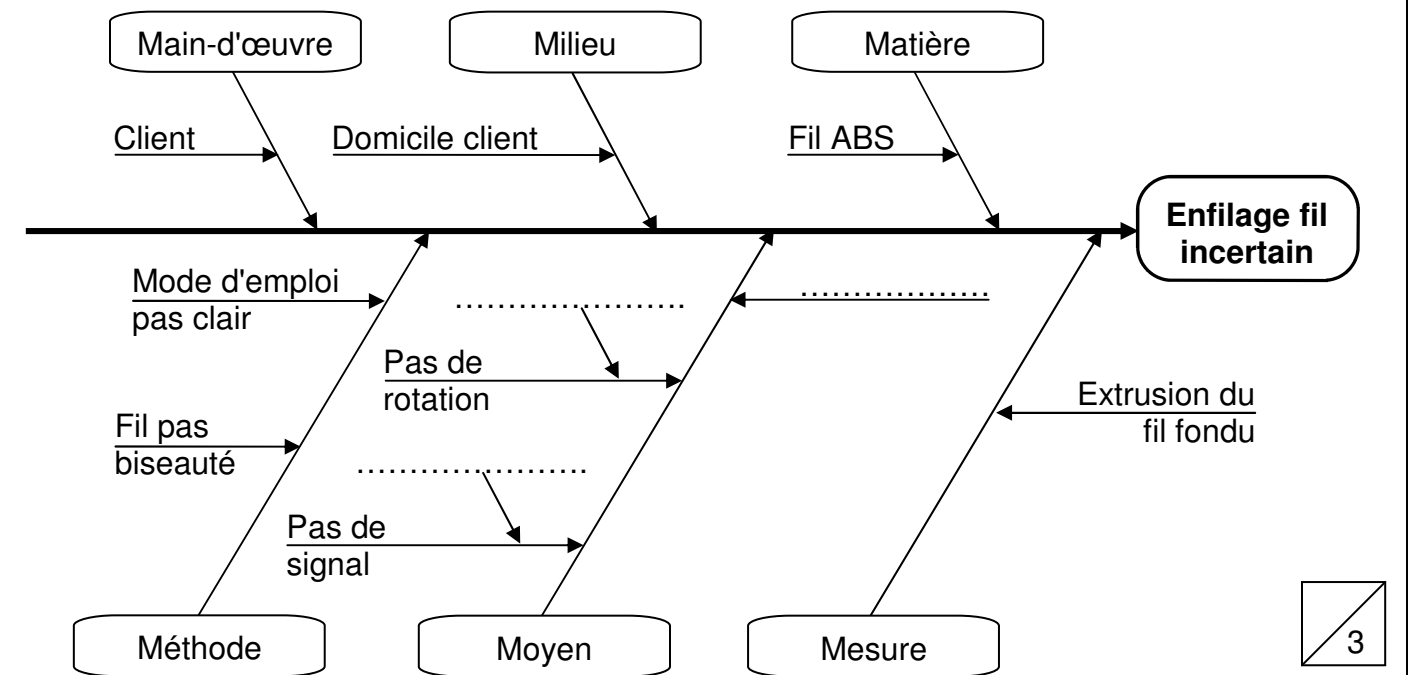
Main-d'œuvre

Milieu

Matière

Client

Domicile client

Fil ABS

**Enfilage fil incertain**

Mode d'emploi pas clair

…………………

………………

Pas de rotation

Fil pas biseauté

Extrusion du fil fondu

…………………

Pas de signal

Méthode

Moyen

Mesure

/3